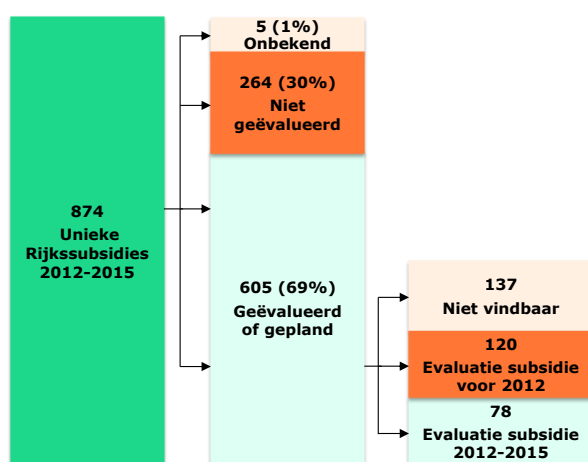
874
Unieke
Rijkssubsidies
2012-2015

5 (1%)
Onbekend

264 (30%)
Niet
geëvalueerd

605 (69%)
Geëvalueerd
of gepland

137
Niet vindbaar

120
Evaluatie subsidie
voor 2012

78
Evaluatie subsidie
2012-2015